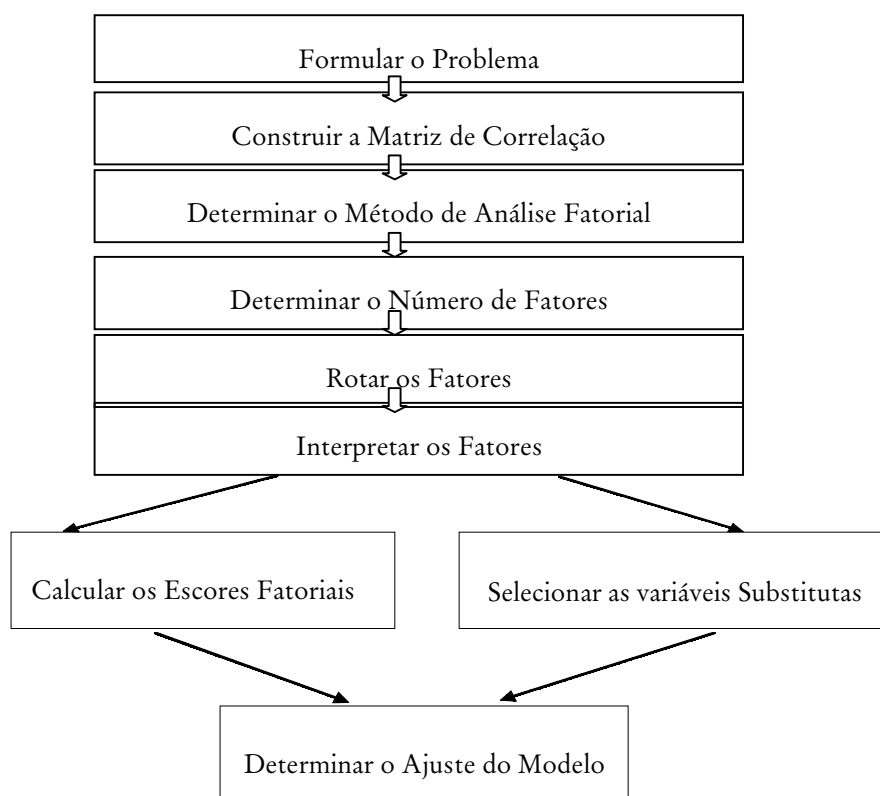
Formular o Problema

Construir a Matriz de Correlação

Determinar o Método de Análise Fatorial

Determinar o Número de Fatores

Rotar os Fatores

Interpretar os Fatores

Calcular os Escores Fatoriais

Selecionar as variáveis Substitutas

Determinar o Ajuste do Modelo